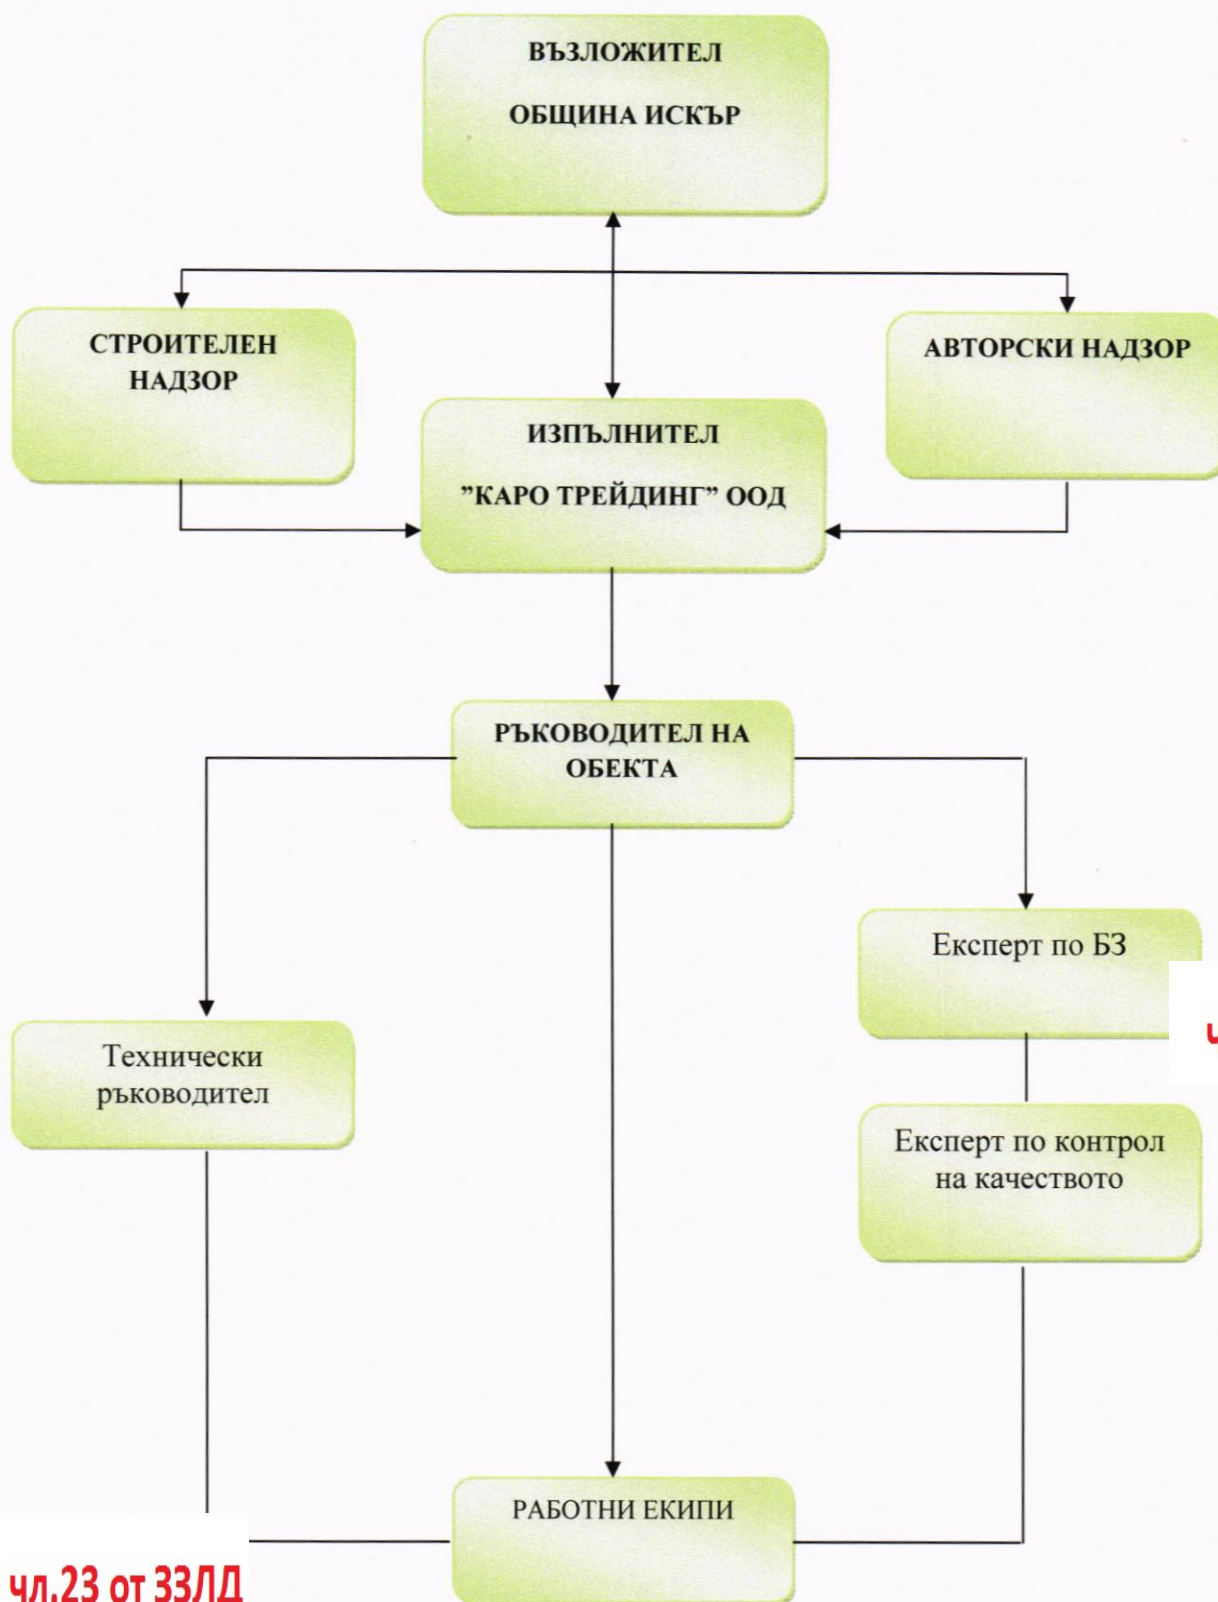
ВЪЗЛОЖИТЕЛ

ОБЩИНА ИСКЪР

СТРОИТЕЛЕН НАДЗОР

АВТОРСКИ НАДЗОР

ИЗПЪЛНИТЕЛ

"КАРО ТРЕЙДИНГ" ООД

РЪКОВОДИТЕЛ НА ОБЕКТА

Експерт по БЗ

Технически ръководител

Експерт по контрол на качеството

РАБОТНИ ЕКИПИ

чл.23 от ЗЗЛД

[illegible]